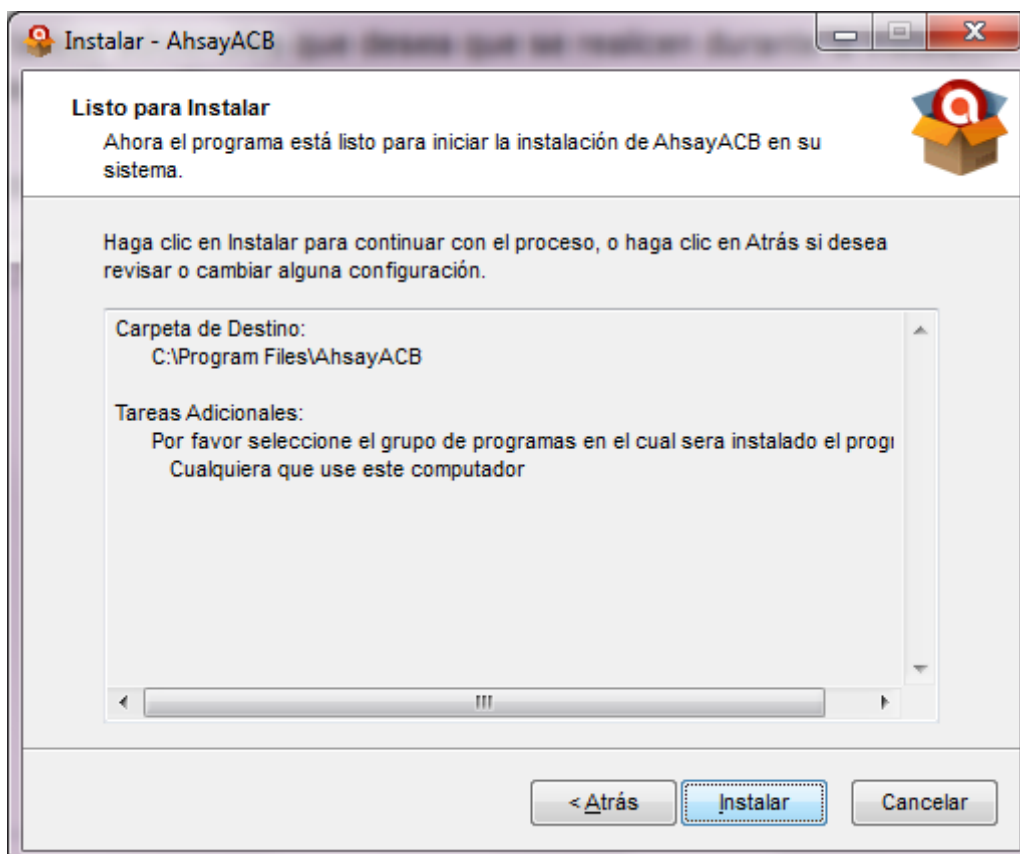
Instalar - AhsayACB

Listo para Instalar

Ahora el programa está listo para iniciar la instalación de AhsayACB en su sistema.

Haga clic en Instalar para continuar con el proceso, o haga clic en Atrás si desea revisar o cambiar alguna configuración.

Carpeta de Destino:
C:\Program Files\AhsayACB

Tareas Adicionales:
Por favor seleccione el grupo de programas en el cual sera instalado el progı
Cualquiera que use este computador

< Atrás
Instalar
Cancelar